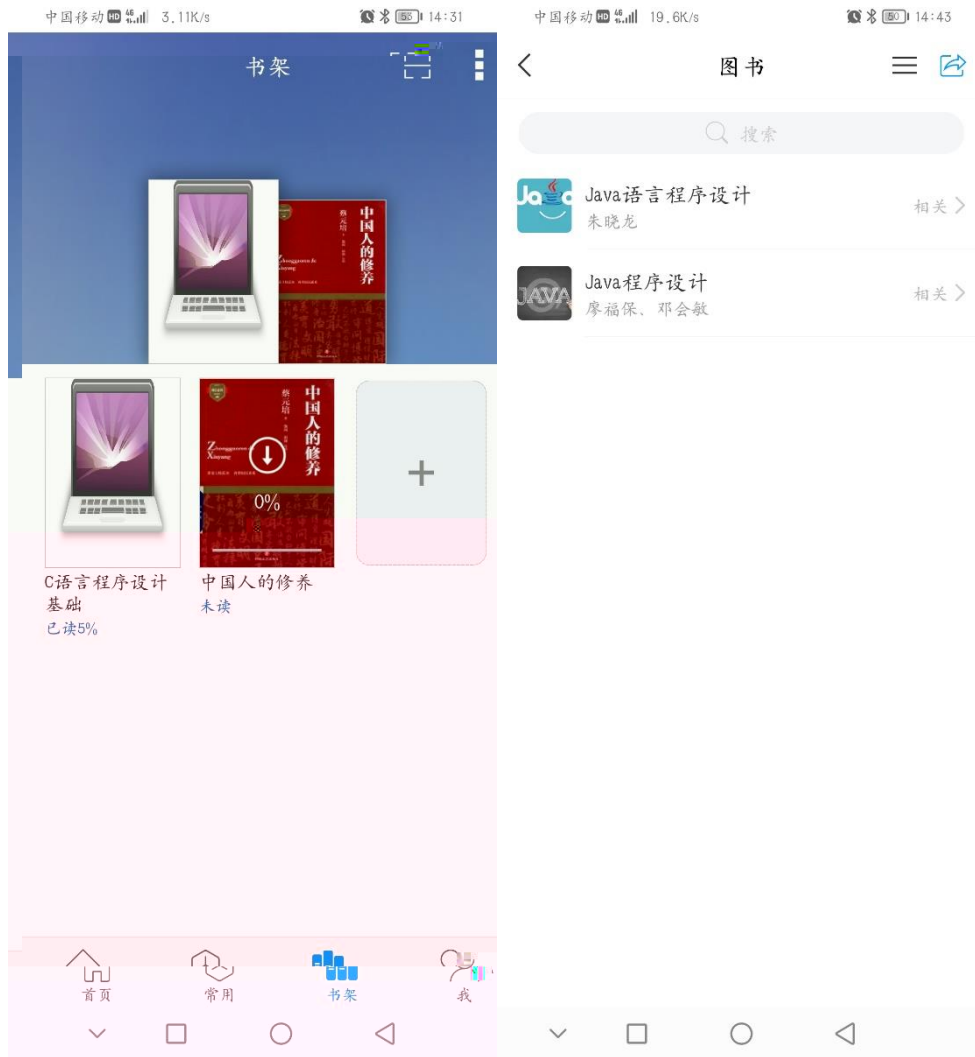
中国移动 HD 4G 3.11K/s 55 14:31

书架

蔡元培
中国人的修养

蔡元培
中国人的修养
0%

+

C语言程序设计基础
已读5%

中国人的修养
未读

首页
常用
书架
我

中国移动 HD 4G 19.6K/s 50 14:43

图书

搜索

Java语言程序设计
朱晓龙
相关

JAVA
Java程序设计
廖福保、邓会敏
相关